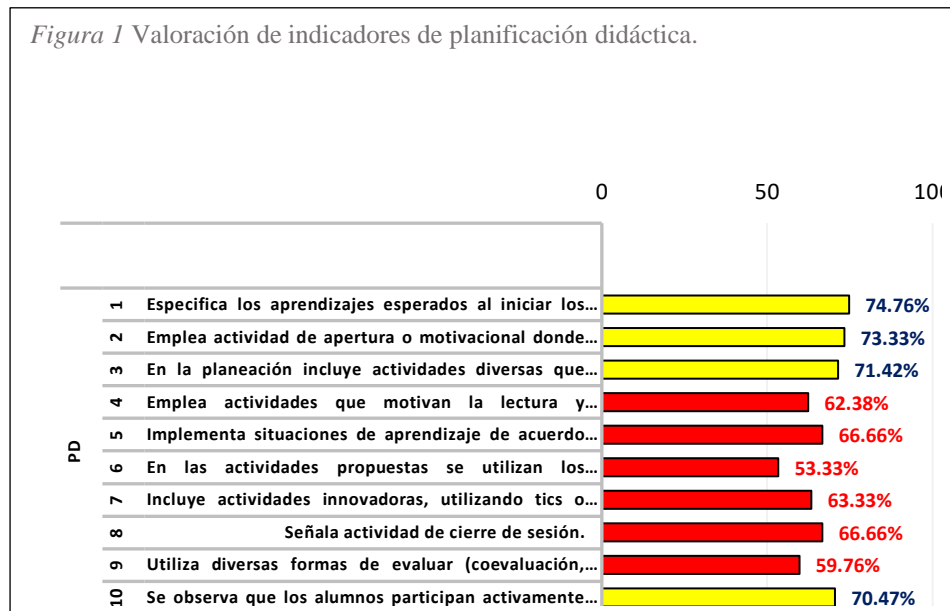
*Figura 1* Valoración de indicadores de planificación didáctica.

0 50 10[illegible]

PD

| | Indicador | Valor |
|---|---|---|
| 1 | Especifica los aprendizajes esperados al iniciar los... | 74.76% |
| 2 | Emplea actividad de apertura o motivacional donde... | 73.33% |
| 3 | En la planeación incluye actividades diversas que... | 71.42% |
| 4 | Emplea actividades que motivan la lectura y... | 62.38% |
| 5 | Implementa situaciones de aprendizaje de acuerdo... | 66.66% |
| 6 | En las actividades propuestas se utilizan los... | 53.33% |
| 7 | Incluye actividades innovadoras, utilizando tics o... | 63.33% |
| 8 | Señala actividad de cierre de sesión. | 66.66% |
| 9 | Utiliza diversas formas de evaluar (coevaluación,... | 59.76% |
| 10 | Se observa que los alumnos participan activamente... | 70.47% |